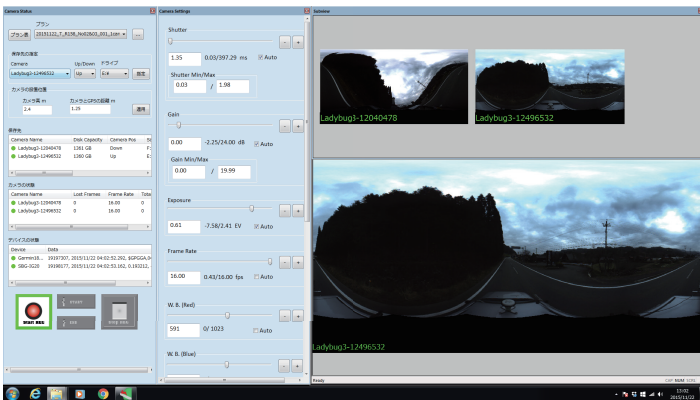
Camera Status

プラン

プラン表

20151122_T_R158_No02603_001_1cam

...

保存先の指定

Camera

Up/Down

ドライブ

Ladybug3-12496532

Up

E:¥

設定

カメラの設置位置

カメラ高 m

カメラとGPSの距離 m

2.4

1.20

適用

保存先

| Camera Name | Disk Capacity | Camera Pos | Sa |
|---|---|---|---|
| Ladybug3-12040478 | 1381 GB | Down | E: |
| Ladybug3-12496532 | 1380 GB | Up | E: |

カメラの状態

| Camera Name | Lost Frames | Frame Rate | Tota |
|---|---|---|---|
| Ladybug3-12040478 | 0 | 16.00 | 0 |
| Ladybug3-12496532 | 0 | 16.00 | 0 |

デバイスの状態

| Device | Data |
|---|---|
| Garmin18... | 19197307, 2015/11/22 04:02:52.292, $GPGGA,0 |
| SBG-IG20 | 19198077, 2015/11/22 04:02:53.162, 0.193212, |

START REC

pause

stop

stop rec

Camera Settings

Shutter

1.35

0.03/397.29 ms

Auto

Shutter Min/Max

0.03

/

1.98

Gain

0.00

-2.25/24.00 dB

Auto

Gain Min/Max

0.00

/

19.99

Exposure

0.61

-7.58/2.41 EV

Auto

Frame Rate

16.00

0.43/16.00 fps

Auto

W. B. (Red)

591

0/ 1023

Auto

W. B. (Blue)

Subview

Ladybug3-12040478

Ladybug3-12496532

Ladybug3-12496532

Ready

CAP NUM SCRL

17:02

2015/11/22